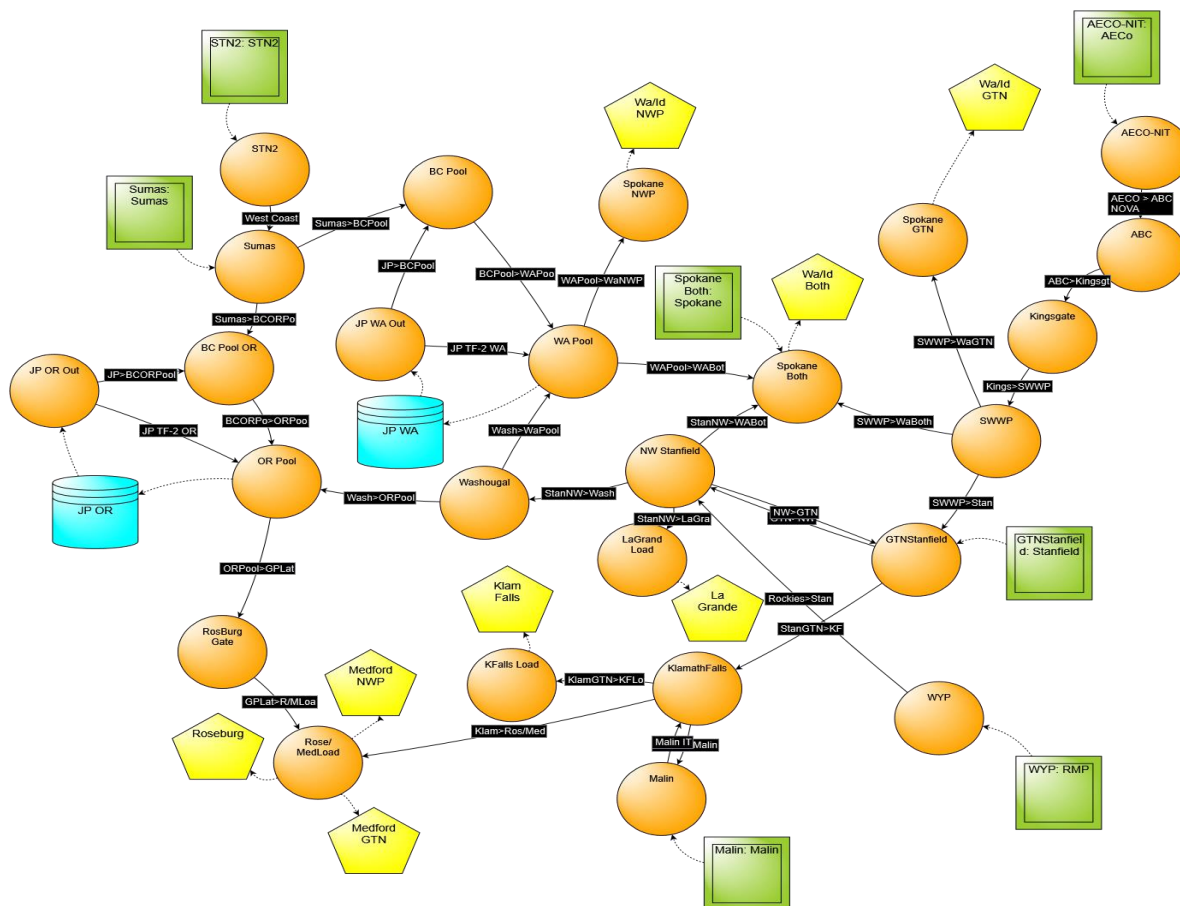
STN2: STN2

STN2

Sumas: Sumas

West Coast

Sumas

Sumas>BCPool

BC Pool

Sumas>BCORPo

BC Pool OR

JP OR Out

JP>BCORPool

BCORPo>ORPoo

JP TF-2 OR

OR Pool

JP OR

JP>BCPool

JP WA Out

JP TF-2 WA

JP WA

BCPool>WAPoo

WA Pool

WAPool>WaNWP

Spokane NWP

Wa/Id NWP

Wash>WaPool

Washougal

Wash>ORPool

ORPool>GPLat

RosBurg Gate

GPLat>R/MLoa

Rose/ MedLoad

Medford NWP

Roseburg

Medford GTN

Klam Falls

KFalls Load

KlamGTN>KFLo

KlamathFalls

Klam>Ros/Med

Malin IT

Malin

Malin

Malin: Malin

Spokane Both: Spokane

Wa/Id Both

WAPool>WABot

Spokane Both

StanNW>WABot

NW Stanfield

StanNW>Wash

StanNW>LaGra

LaGrand Load

La Grande

NW>GTN

GTN>NW

Rockies>Stan

StanGTN>KF

GTNStanfield

GTNStanfield: Stanfield

WYP

WYP: RMP

Wa/Id GTN

Spokane GTN

SWWP>WaGTN

SWWP>WaBoth

SWWP

SWWP>Stan

Kings>SWWP

Kingsgate

ABC>Kingsgt

ABC

AECO > ABC NOVA

AECO-NIT

AECO-NIT: AECo